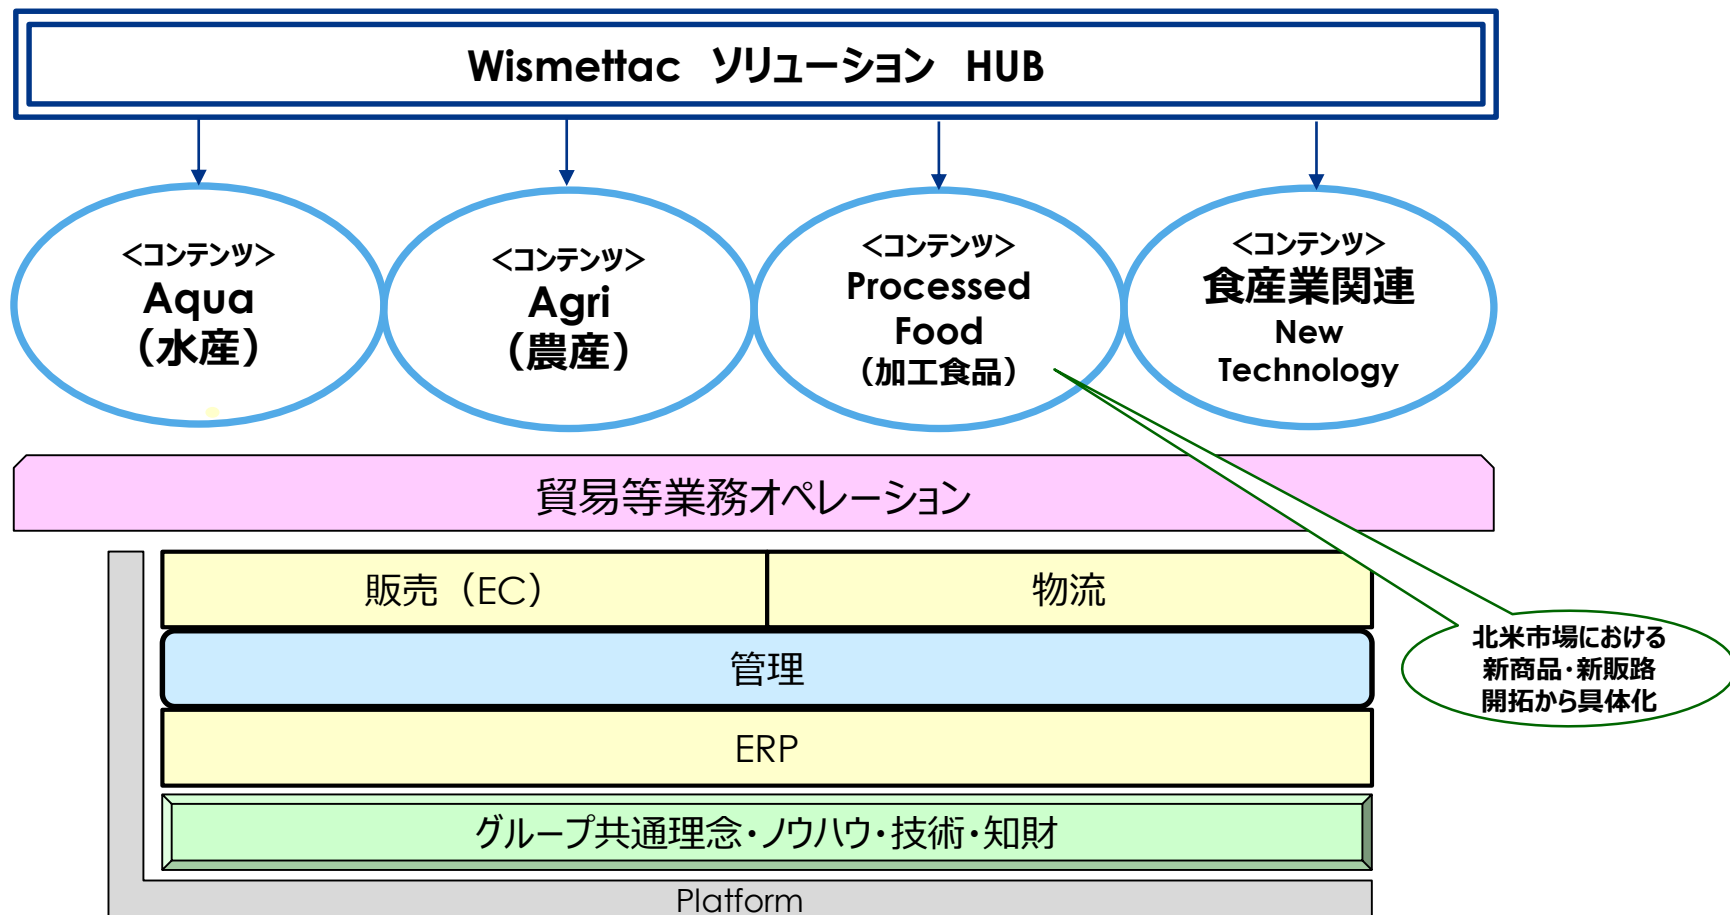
Wismettac ソリューション HUB

<コンテンツ>
Aqua
(水産)

<コンテンツ>
Agri
(農産)

<コンテンツ>
Processed
Food
(加工食品)

<コンテンツ>
食産業関連
New
Technology

北米市場における
新商品・新販路
開拓から具体化

貿易等業務オペレーション

販売（EC）

物流

管理

ERP

グループ共通理念・ノウハウ・技術・知財

Platform